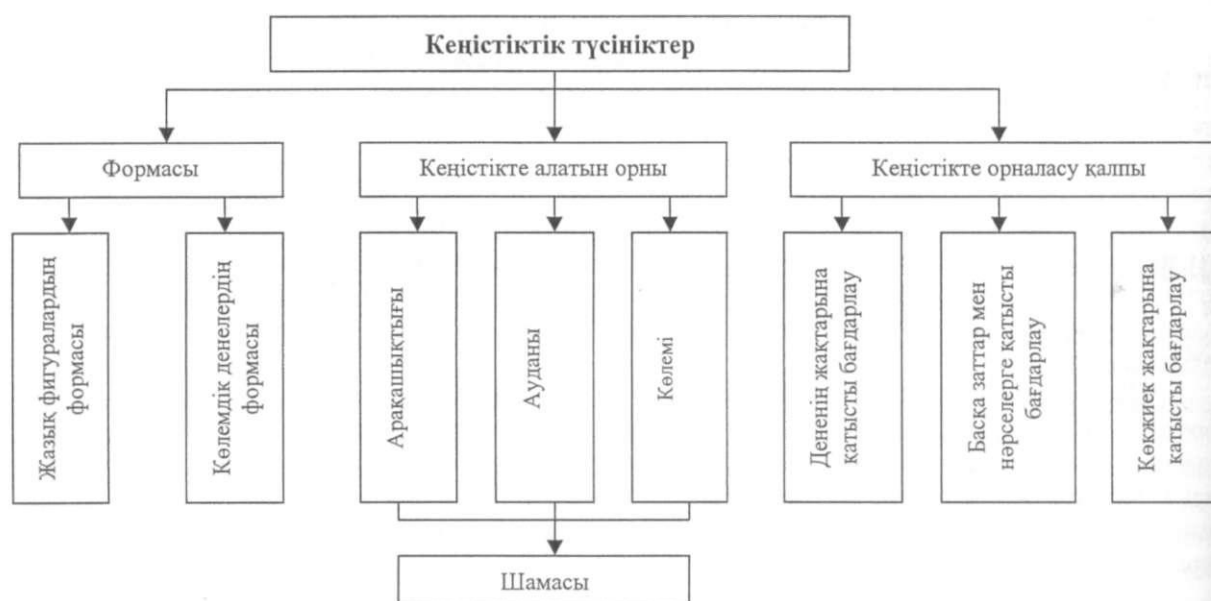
Кеңістіктік түсініктер

Формасы

Кеңістікте алатын орны

Кеңістікте орналасу қалпы

Жазық фигуралардың формасы

Көлемдік денелердің формасы

Арақашықтығы

Ауданы

Көлемі

Дененің жақтарына қатысты бағдарлау

Басқа заттар мен нәрселерге қатысты бағдарлау

Көкжиек жақтарына қатысты бағдарлау

Шамасы